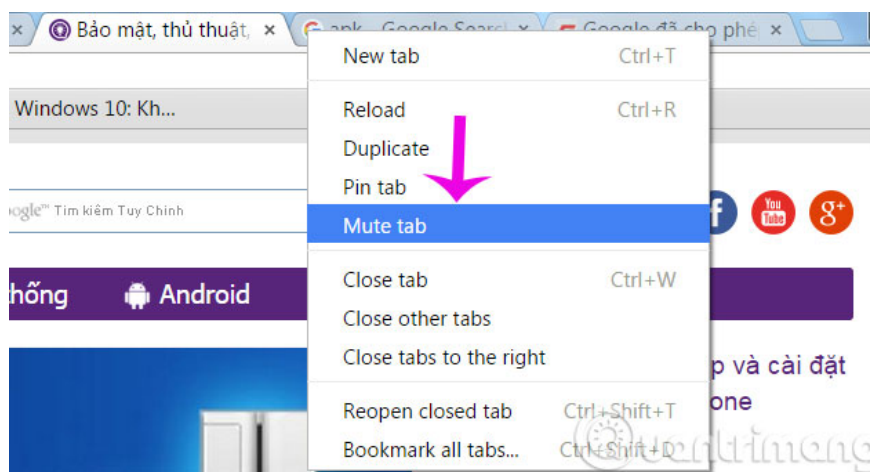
Bảo mật, thủ thuật, ×
apk - Google Search ×
Google đã cho phé ×

Windows 10: Kh...

oogle™ Tìm kiếm Tuy Chỉnh

hống
Android

p và cài đặt
one

New tab Ctrl+T
Reload Ctrl+R
Duplicate
Pin tab
Mute tab
Close tab Ctrl+W
Close other tabs
Close tabs to the right
Reopen closed tab Ctrl+Shift+T
Bookmark all tabs... Ctrl+Shift+D

You Tube
g+

uantrimang